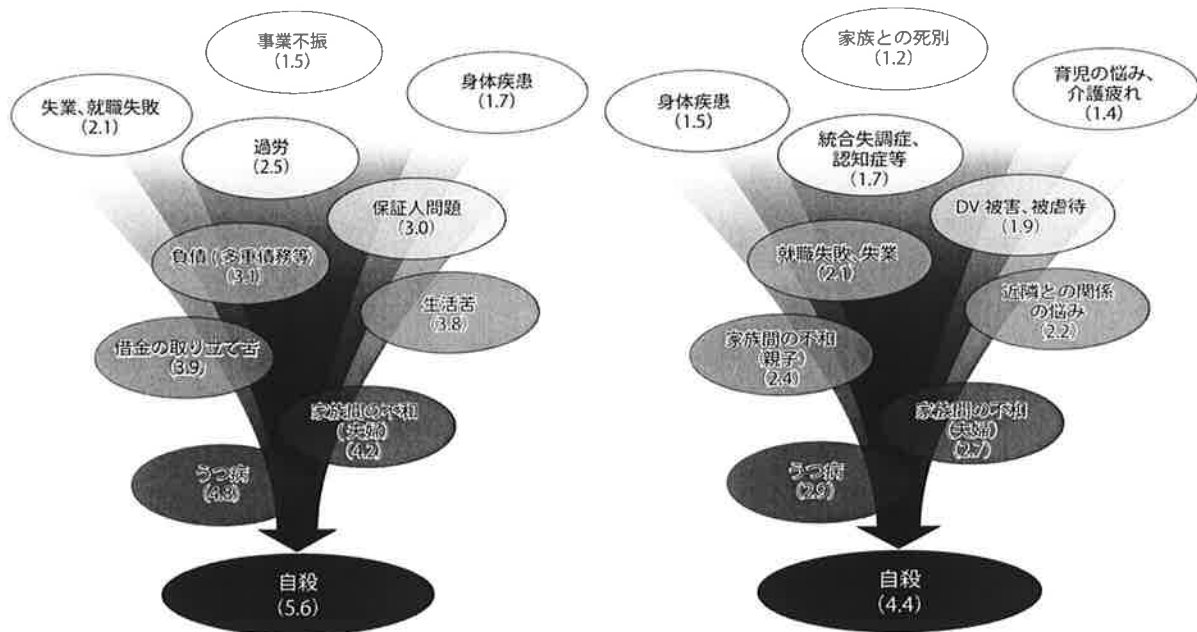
事業不振
(1.5)

失業、就職失敗
(2.1)

身体疾患
(1.7)

過労
(2.5)

保証人問題
(3.0)

負債(多重債務等)
(3.1)

生活苦
(3.8)

借金の取り立て苦
(3.9)

家族間の不和
(夫婦)
(4.2)

うつ病
(4.8)

自殺
(5.6)

家族との死別
(1.2)

身体疾患
(1.5)

育児の悩み、
介護疲れ
(1.4)

統合失調症、
認知症等
(1.7)

DV 被害、被虐待
(1.9)

就職失敗、失業
(2.1)

近隣との関係
の悩み
(2.2)

家族間の不和
(親子)
(2.4)

家族間の不和
(夫婦)
(2.7)

うつ病
(2.9)

自殺
(4.4)